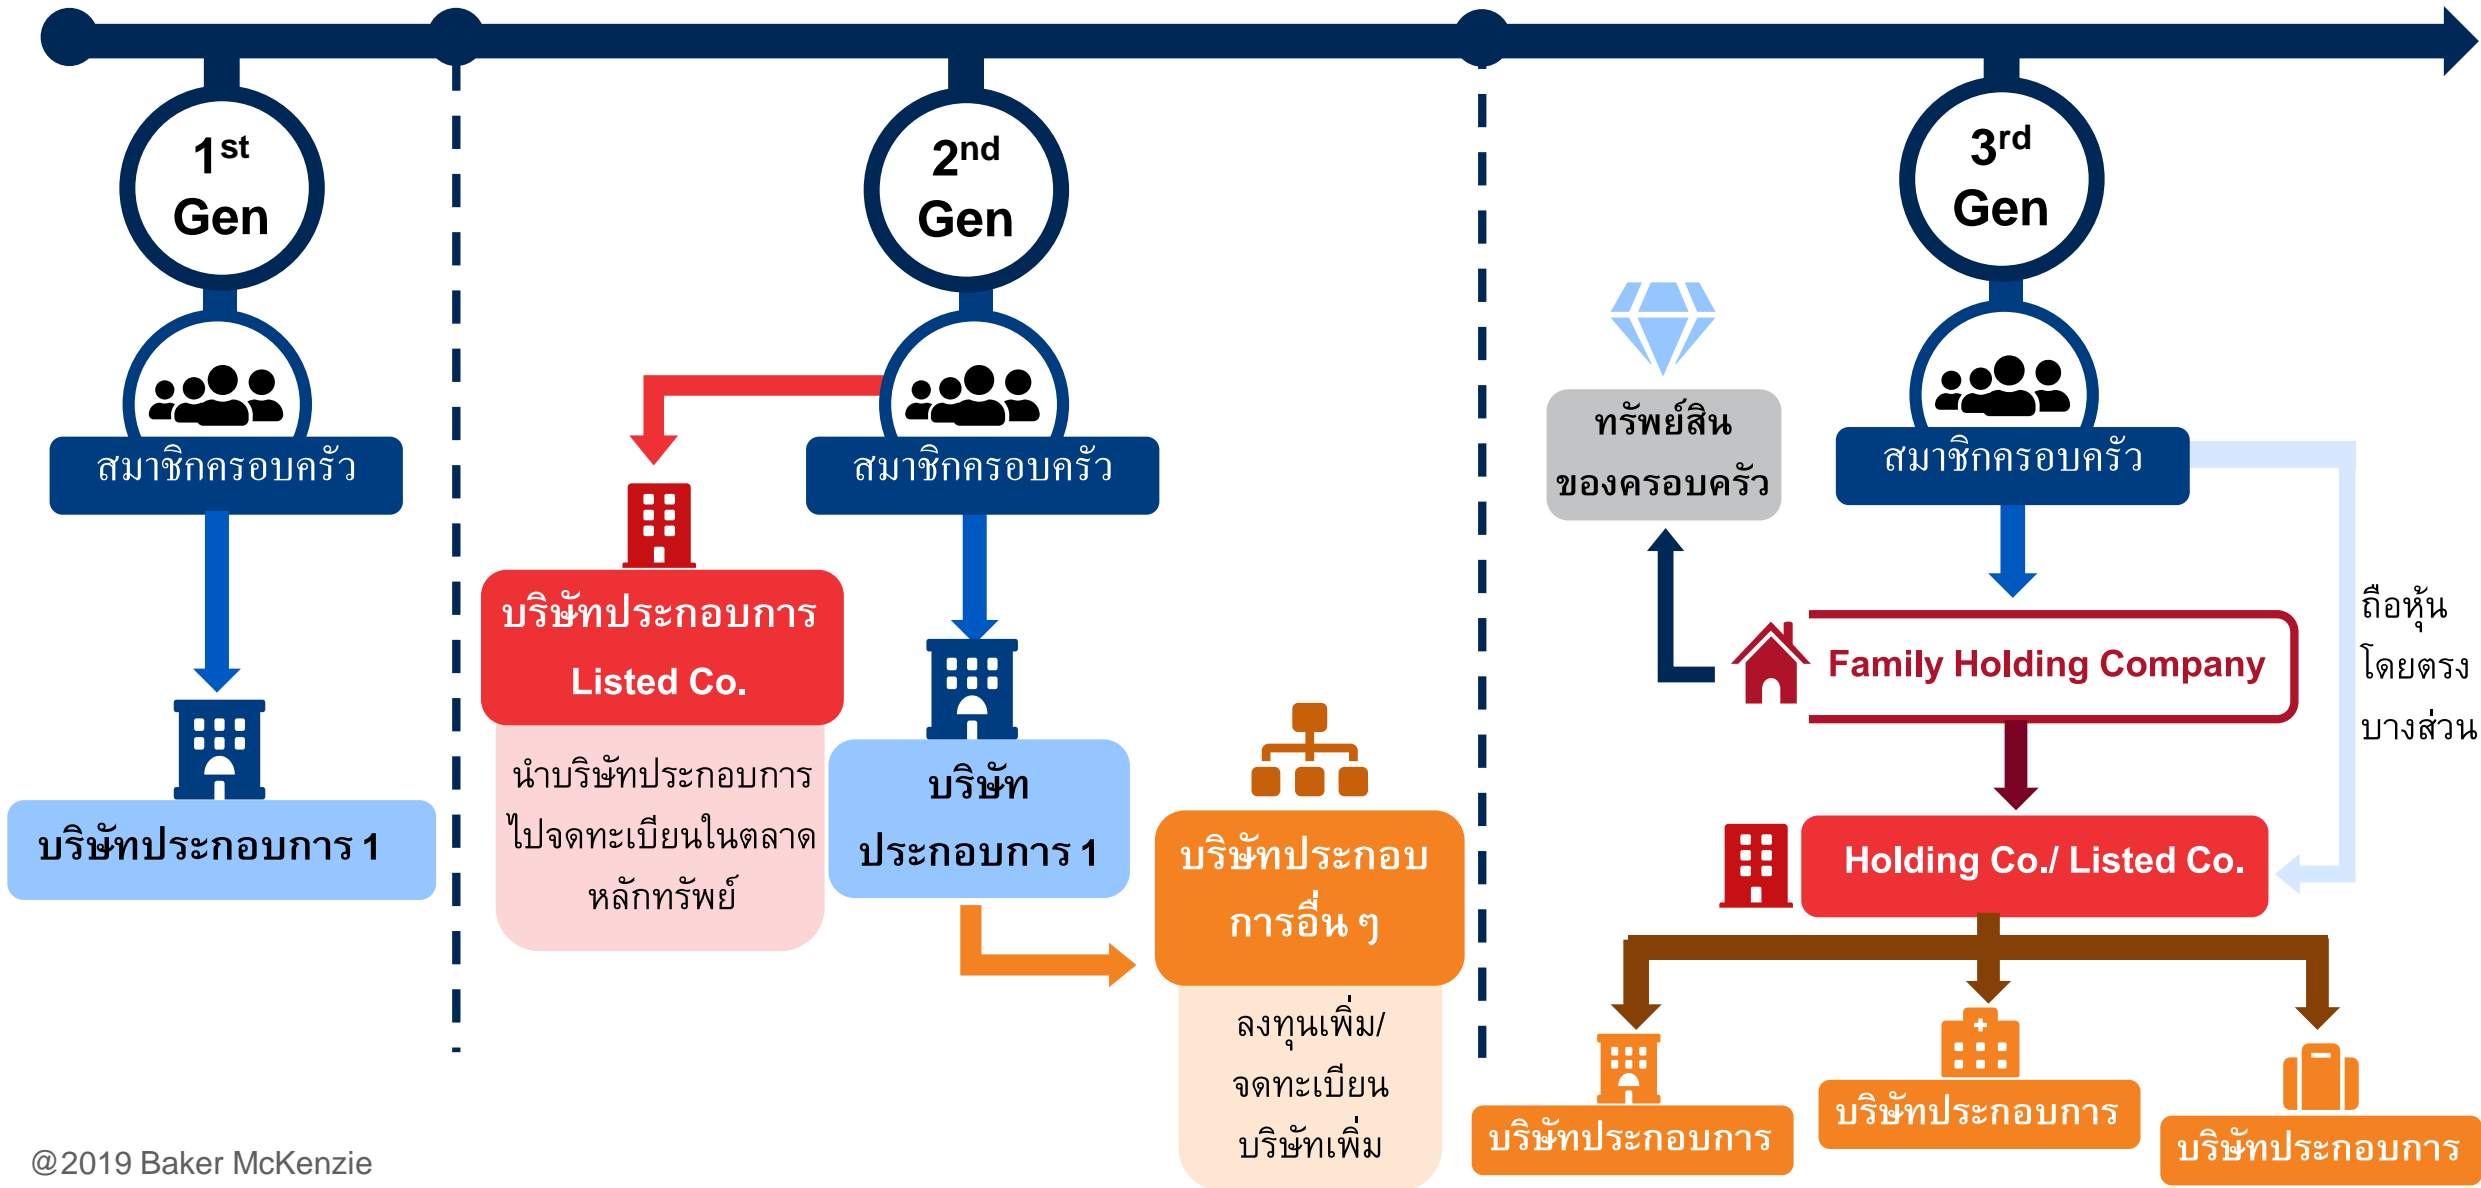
1st Gen

สมาชิกครอบครัว

บริษัทประกอบการ 1

2nd Gen

สมาชิกครอบครัว

บริษัทประกอบการ Listed Co.

นำบริษัทประกอบการไปจดทะเบียนในตลาดหลักทรัพย์

บริษัทประกอบการ 1

บริษัทประกอบการอื่น ๆ

ลงทุนเพิ่ม/จดทะเบียนบริษัทเพิ่ม

3rd Gen

ทรัพย์สินของครอบครัว

สมาชิกครอบครัว

Family Holding Company

ถือหุ้นโดยตรงบางส่วน

Holding Co./ Listed Co.

บริษัทประกอบการ

บริษัทประกอบการ

บริษัทประกอบการ

@2019 Baker McKenzie